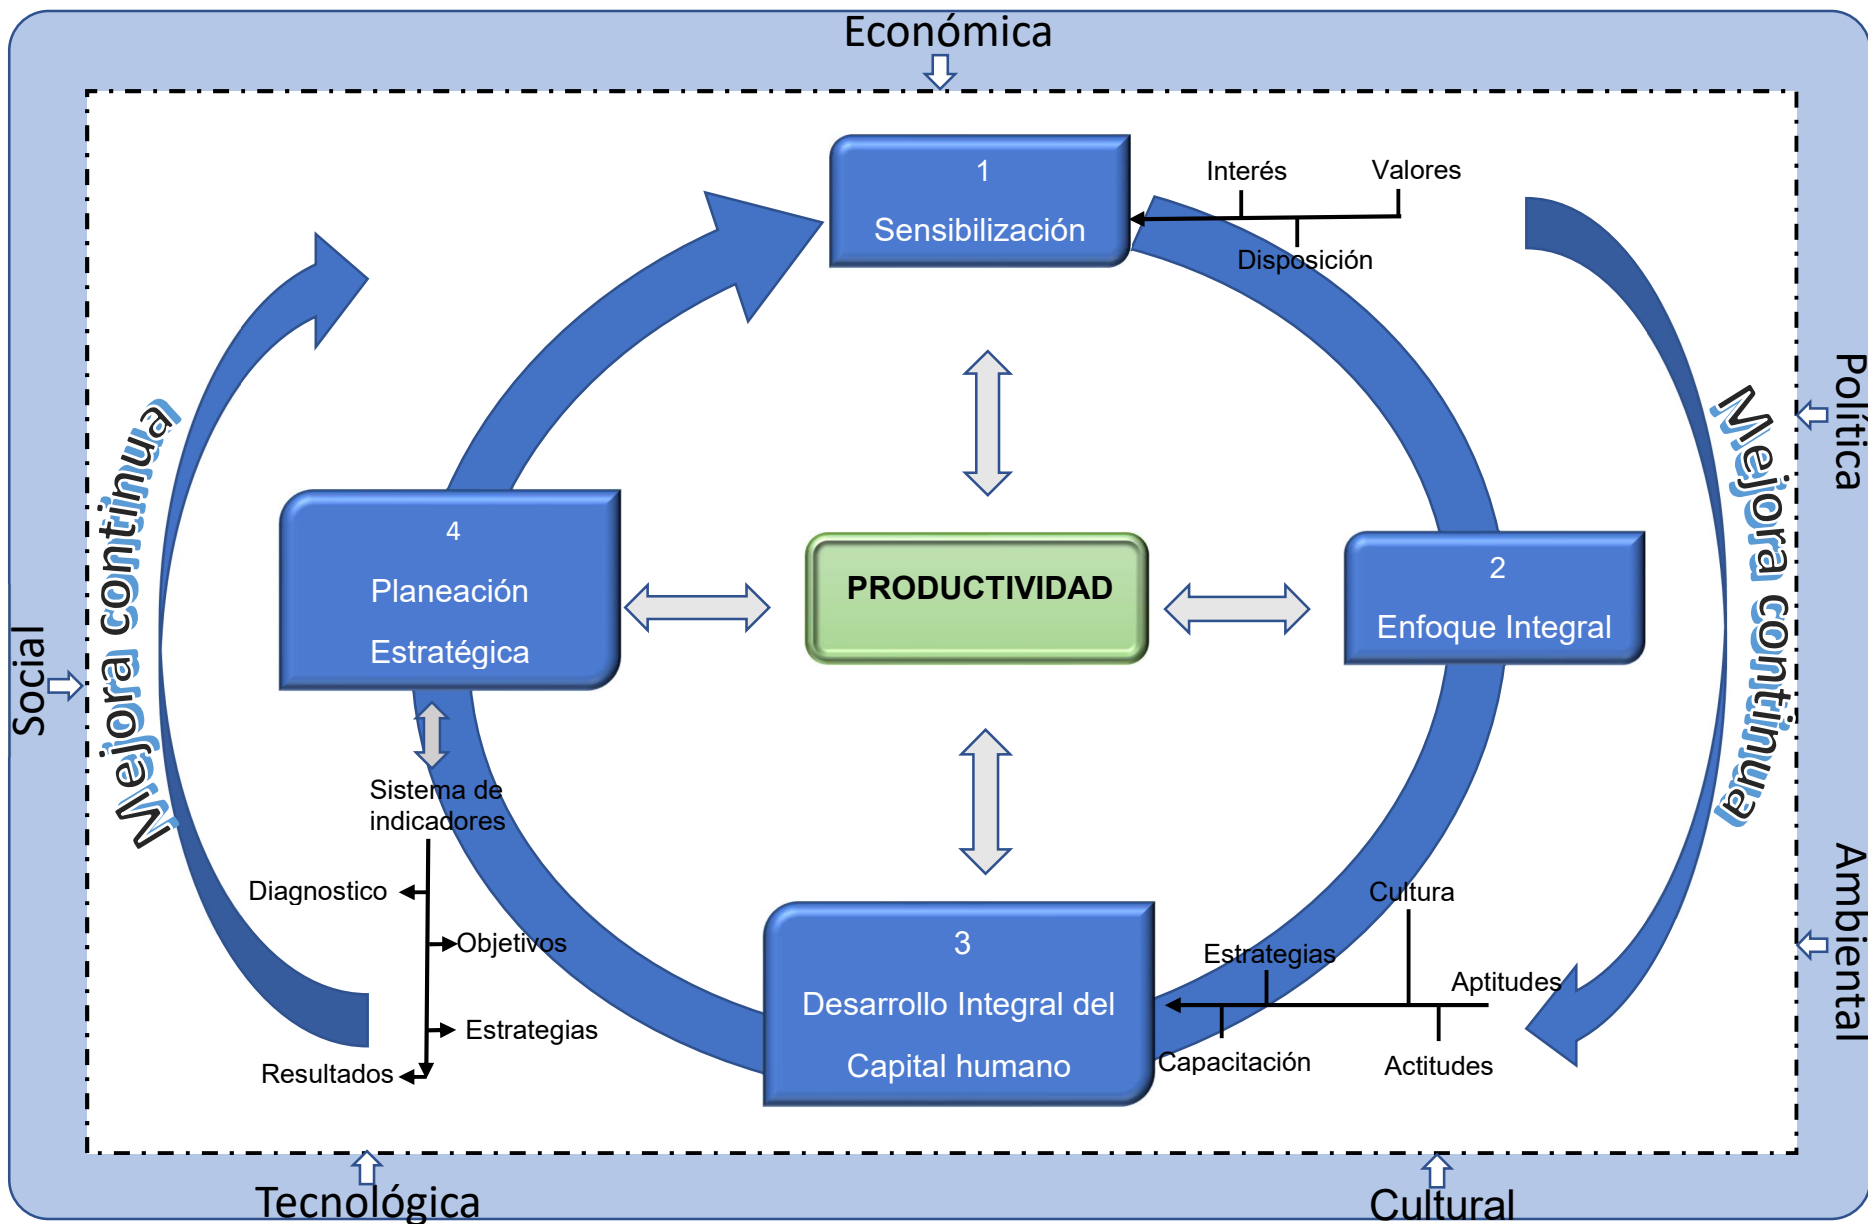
Económica

1
Sensibilización

Interés
Valores
Disposición

Mejora continua

Política

4
Planeación
Estratégica

PRODUCTIVIDAD

2
Enfoque Integral

Social

Mejora continua

Sistema de indicadores

Diagnostico
Objetivos
Estrategias
Resultados

3
Desarrollo Integral del
Capital humano

Cultura
Estrategias
Aptitudes
Capacitación
Actitudes

Ambiental

Tecnológica

Cultural